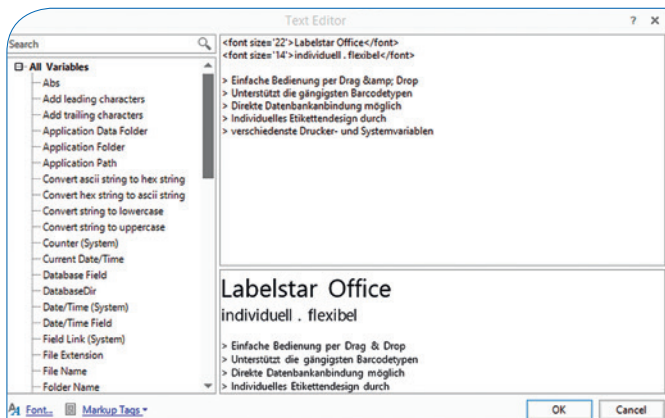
Text Editor ? ×

Search

All Variables
Abs
Add leading characters
Add trailing characters
Application Data Folder
Application Folder
Application Path
Convert ascii string to hex string
Convert hex string to ascii string
Convert string to lowercase
Convert string to uppercase
Counter (System)
Current Date/Time
Database Field
DatabaseDir
Date/Time (System)
Date/Time Field
Field Link (System)
File Extension
File Name
Folder Name

<font size='22'>Labelstar Office</font>
<font size='14'>individuell . flexibel</font>

> Einfache Bedienung per Drag &amp; Drop
> Unterstützt die gängigsten Barcodetypen
> Direkte Datenbankanbindung möglich
> Individuelles Etikettendesign durch
> verschiedenste Drucker- und Systemvariablen

Labelstar Office
individuell . flexibel

> Einfache Bedienung per Drag & Drop
> Unterstützt die gängigsten Barcodetypen
> Direkte Datenbankanbindung möglich
> Individuelles Etikettendesign durch

Font... Markup Tags OK Cancel